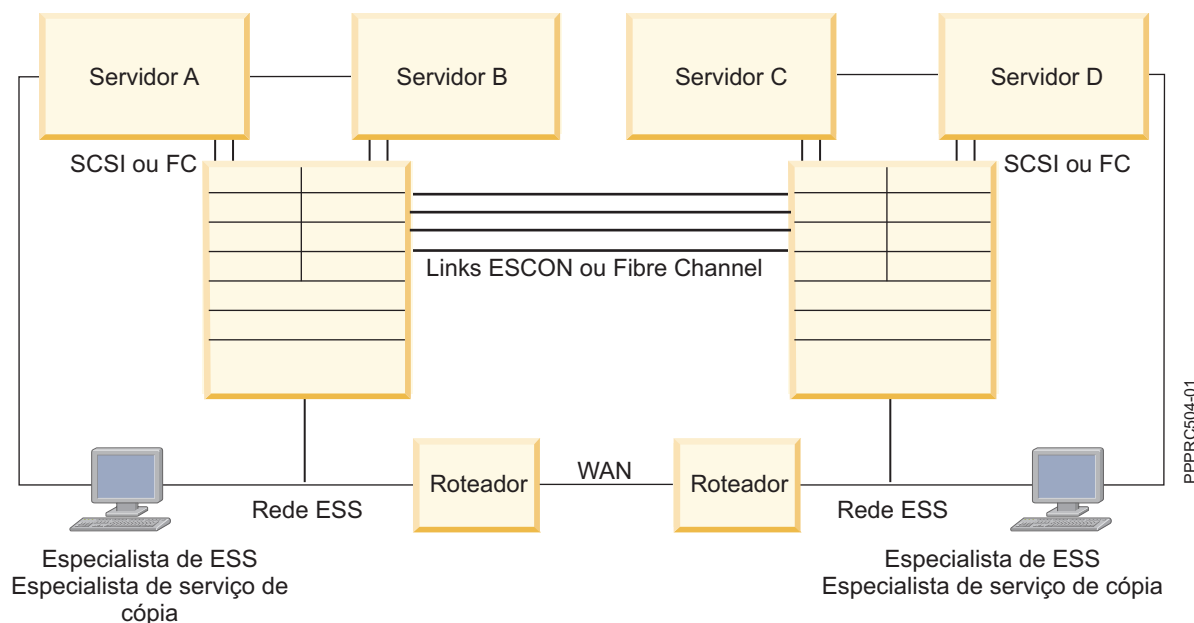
Servidor A

Servidor B

Servidor C

Servidor D

SCSI ou FC

SCSI ou FC

Links ESCON ou Fibre Channel

PPPRC504-01

Roteador

WAN

Roteador

Rede ESS

Rede ESS

Especialista de ESS
Especialista de serviço de cópia

Especialista de ESS
Especialista de serviço de cópia